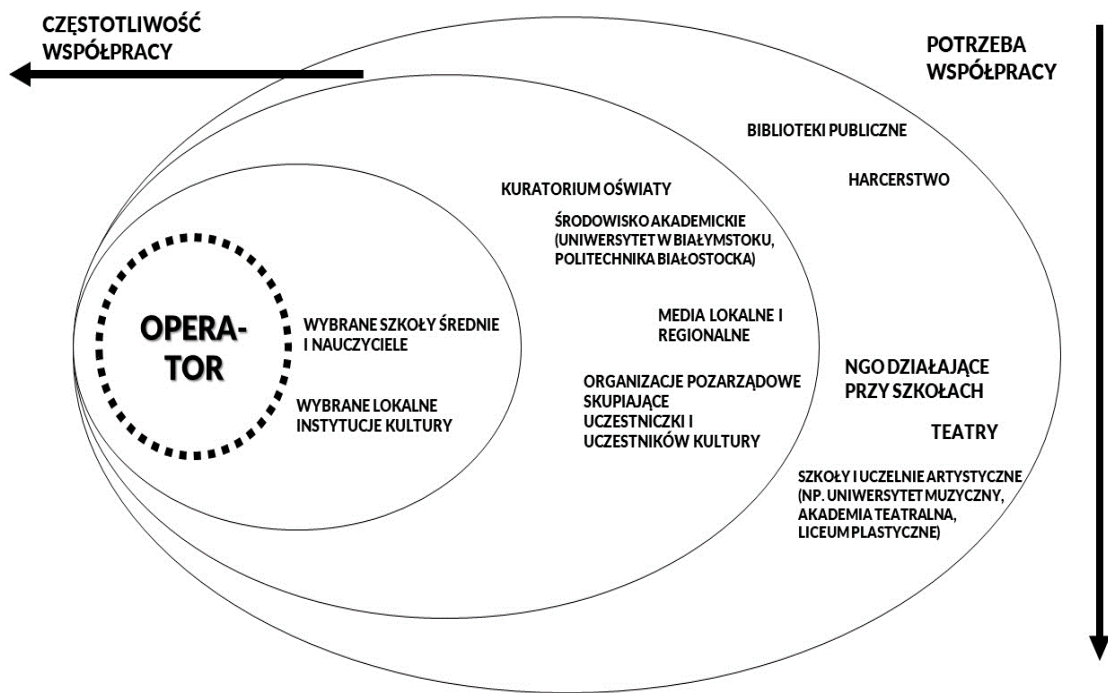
CZĘSTOTLIWOŚĆ WSPÓŁPRACY

POTRZEBA WSPÓŁPRACY

BIBLIOTEKI PUBLICZNE

HARCERSTWO

KURATORIUM OŚWIATY

ŚRODOWISKO AKADEMICKIE (UNIWERSYTET W BIAŁYMSTOKU, POLITECHNIKA BIAŁOSTOCKA)

OPERA-TOR

WYBRANE SZKOŁY ŚREDNIE I NAUCZYCIELE

MEDIA LOKALNE I REGIONALNE

NGO DZIAŁAJĄCE PRZY SZKOŁACH

ORGANIZACJE POZARZĄDOWE SKUPIAJĄCE UCZESTNICZKI I UCZESTNIKÓW KULTURY

WYBRANE LOKALNE INSTYTUCJE KULTURY

TEATRY

SZKOŁY I UCZELNIE ARTYSTYCZNE (NP. UNIWERSYTET MUZYCZNY, AKADEMIA TEATRALNA, LICEUM PLASTYCZNE)